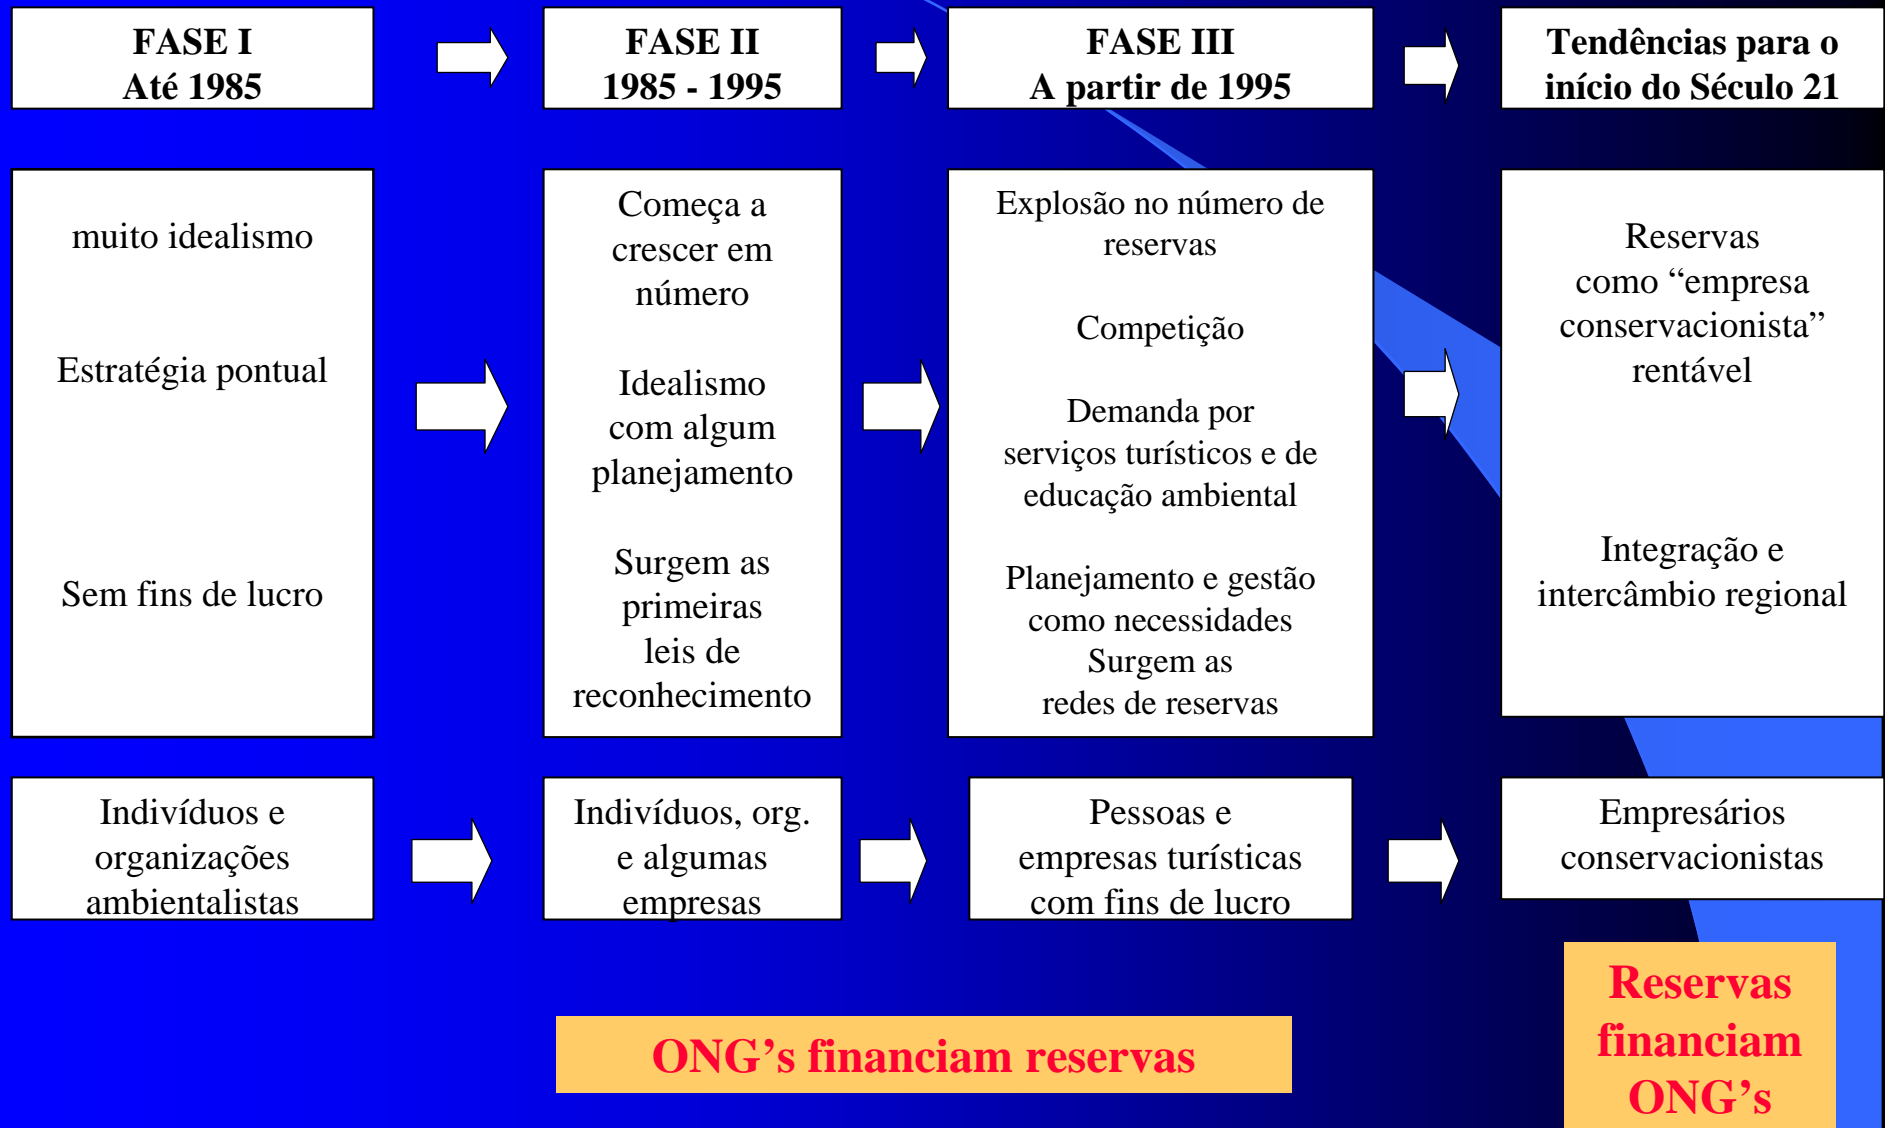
FASE I
Até 1985

FASE II
1985 - 1995

FASE III
A partir de 1995

Tendências para o início do Século 21

muito idealismo

Estratégia pontual

Sem fins de lucro

Começa a crescer em número

Idealismo com algum planejamento

Surgem as primeiras leis de reconhecimento

Explosão no número de reservas

Competição

Demanda por serviços turísticos e de educação ambiental

Planejamento e gestão como necessidades
Surgem as redes de reservas

Reservas como “empresa conservacionista” rentável

Integração e intercâmbio regional

Indivíduos e organizações ambientalistas

Indivíduos, org. e algumas empresas

Pessoas e empresas turísticas com fins de lucro

Empresários conservacionistas

ONG’s financiam reservas

Reservas financiam ONG’s